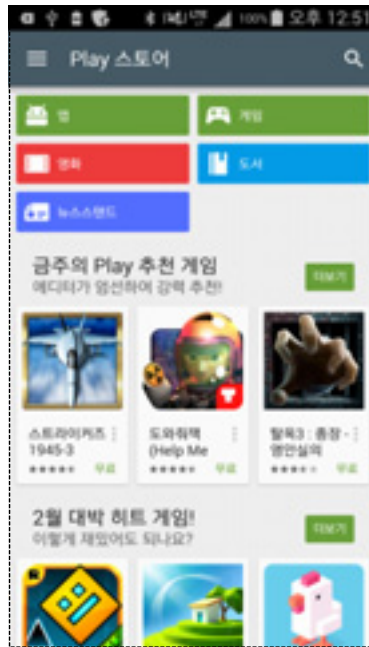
100% 오후 12:51

Play 스토어

앱

게임

영화

도서

뉴스스탠드

금주의 Play 추천 게임

에디터가 엄선하여 강력 추천!

더보기

스트라이커즈 1945-3

무료

도와줘잭 (Help Me

무료

탈옥3 : 종장 - 영안실의

무료

2월 대박 히트 게임!

이렇게 재밌어도 되나요?

더보기